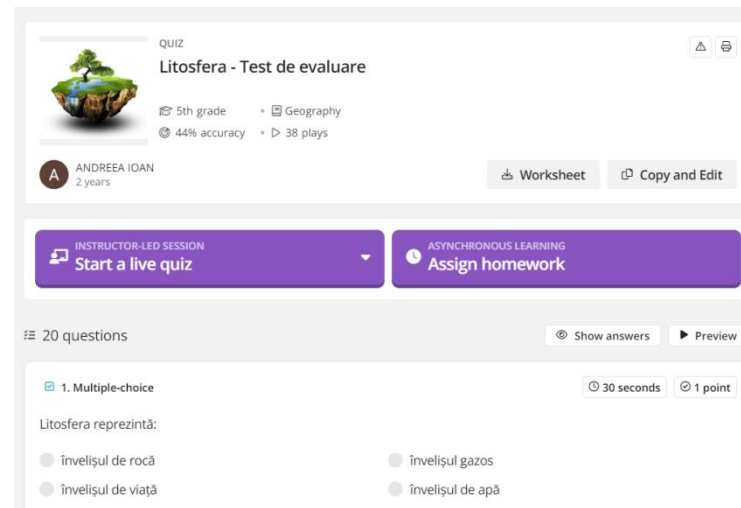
QUIZ

Litosfera - Test de evaluare

5th grade • Geography

44% accuracy • 38 plays

A

ANDREEA IOAN

2 years

Worksheet

Copy and Edit

INSTRUCTOR-LED SESSION

Start a live quiz

ASYNCHRONOUS LEARNING

Assign homework

20 questions

Show answers

Preview

1. Multiple-choice

30 seconds

1 point

Litosfera reprezintă:

învelişul de rocă

învelişul gazos

învelişul de viaţă

învelişul de apă